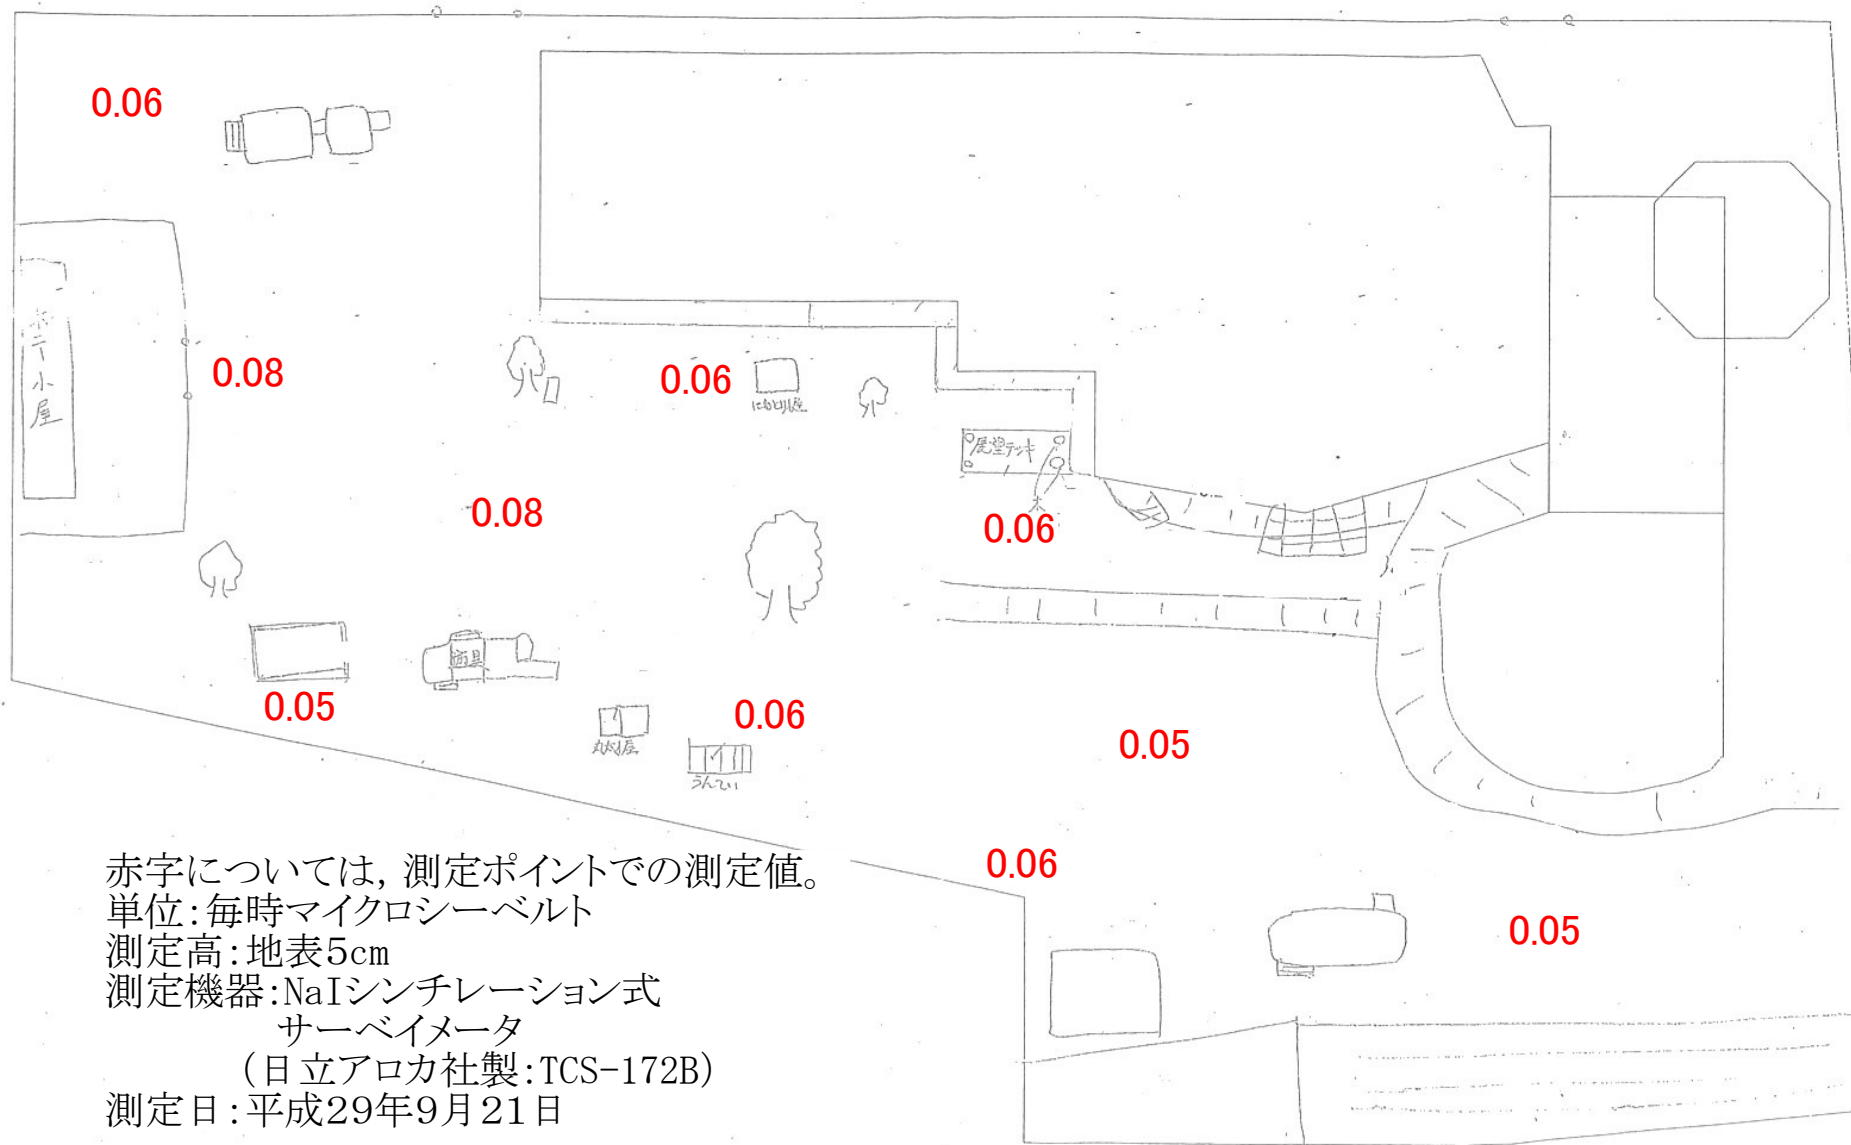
0.06

ホテ小屋

0.08

0.06

にわとり小屋

屋上デッキ

0.08

0.06

遊具

0.05

0.06

ウサギ小屋

うんてい

0.05

0.06

0.05

赤字については，測定ポイントでの測定値。
単位：毎時マイクロシーベルト
測定高：地表5cm
測定機器：NaIシンチレーション式サーベイメータ
（日立アロカ社製：TCS-172B）
測定日：平成29年9月21日